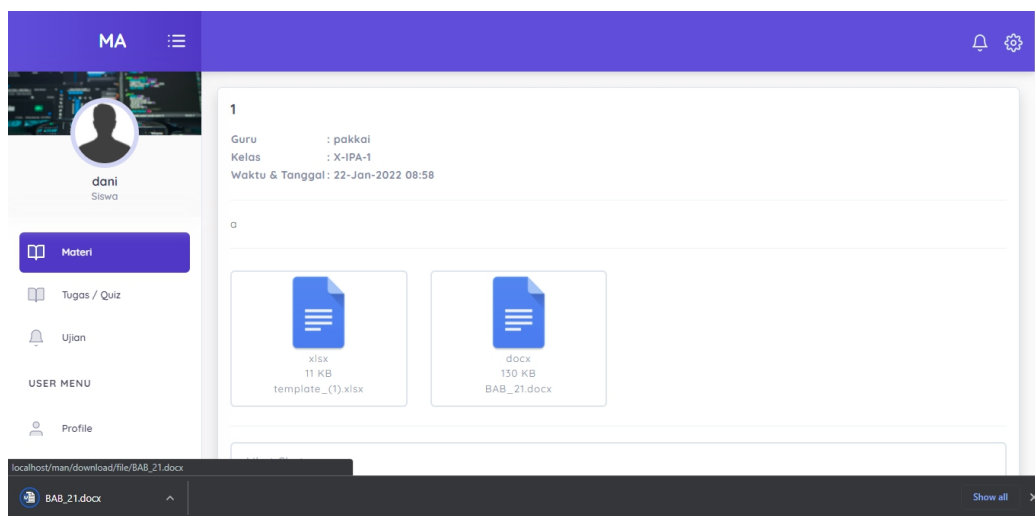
MA

dani
Siswa

Materi

Tugas / Quiz

Ujian

USER MENU

Profile

1

Guru : pakkai
Kelas : X-IPA-1
Waktu & Tanggal : 22-Jan-2022 08:58

a

xlsx
11 KB
template_(1).xlsx

docx
130 KB
BAB_21.docx

localhost/man/download/file/BAB_21.docx

BAB_21.docx

Show all